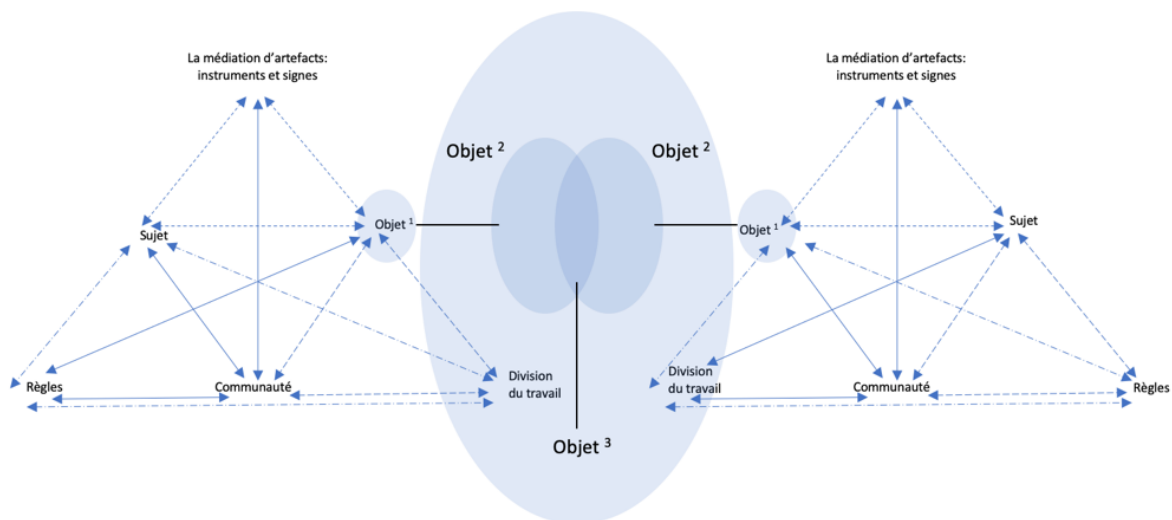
La médiation d'artefacts: instruments et signes

Sujet

Objet $^1$

Règles

Communauté

Division du travail

Objet $^2$

Objet $^2$

Objet $^3$

La médiation d'artefacts: instruments et signes

Objet $^1$

Sujet

Division du travail

Communauté

Règles